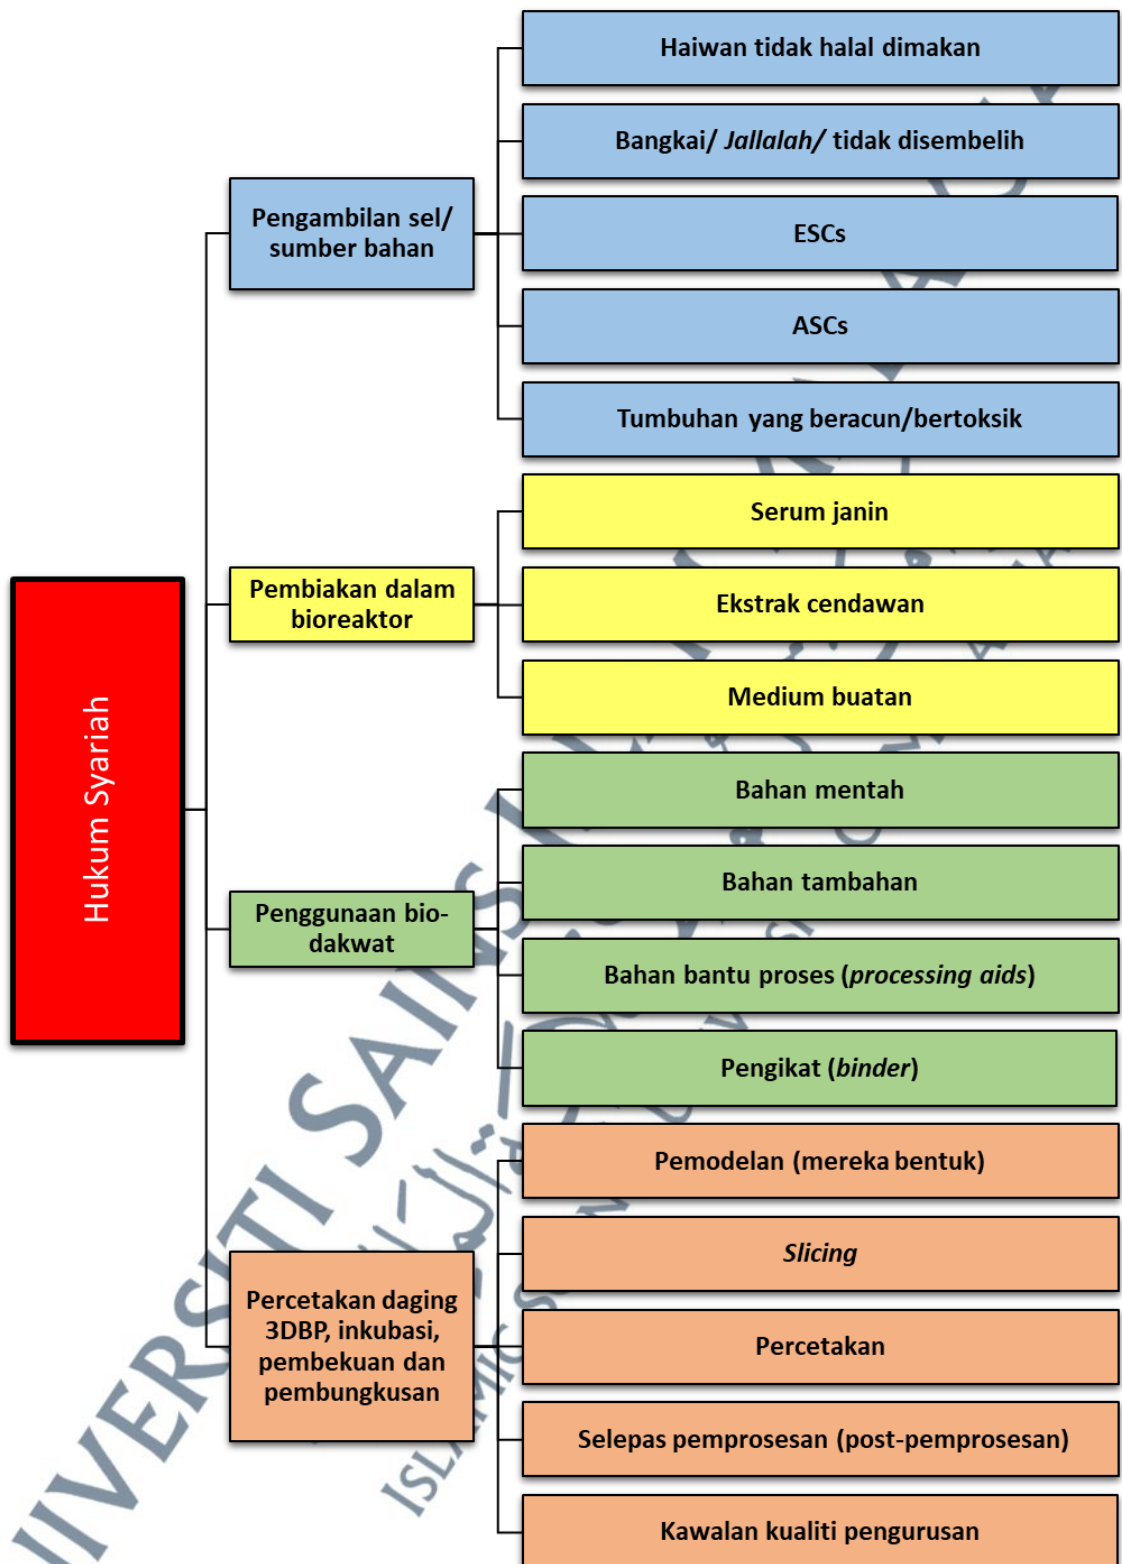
Hukum Syariah

Pengambilan sel/ sumber bahan

Haiwan tidak halal dimakan

Bangkai/ Jallalah/ tidak disembelih

ESCs

ASCs

Tumbuhan yang beracun/bertoksik

Pembiakan dalam bioreaktor

Serum janin

Ekstrak cendawan

Medium buatan

Penggunaan bio-dakwat

Bahan mentah

Bahan tambahan

Bahan bantu proses (processing aids)

Pengikat (binder)

Percetakan daging 3DBP, inkubasi, pembekuan dan pembungkusan

Pemodelan (mereka bentuk)

Slicing

Percetakan

Selepas pemprosesan (post-pemprosesan)

Kawalan kualiti pengurusan

UNIVERSITI SAINS ISLAM